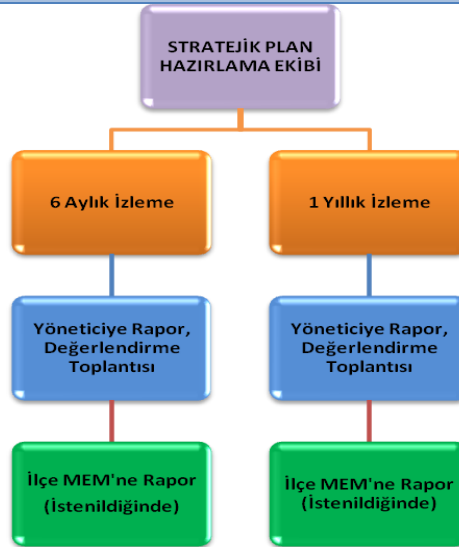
STRATEJİK PLAN HAZIRLAMA EKİBİ

6 Aylık İzleme

1 Yıllık İzleme

Yöneticiye Rapor, Değerlendirme Toplantısı

Yöneticiye Rapor, Değerlendirme Toplantısı

İlçe MEM'ne Rapor (İstenildiğinde)

İlçe MEM'ne Rapor (İstenildiğinde)